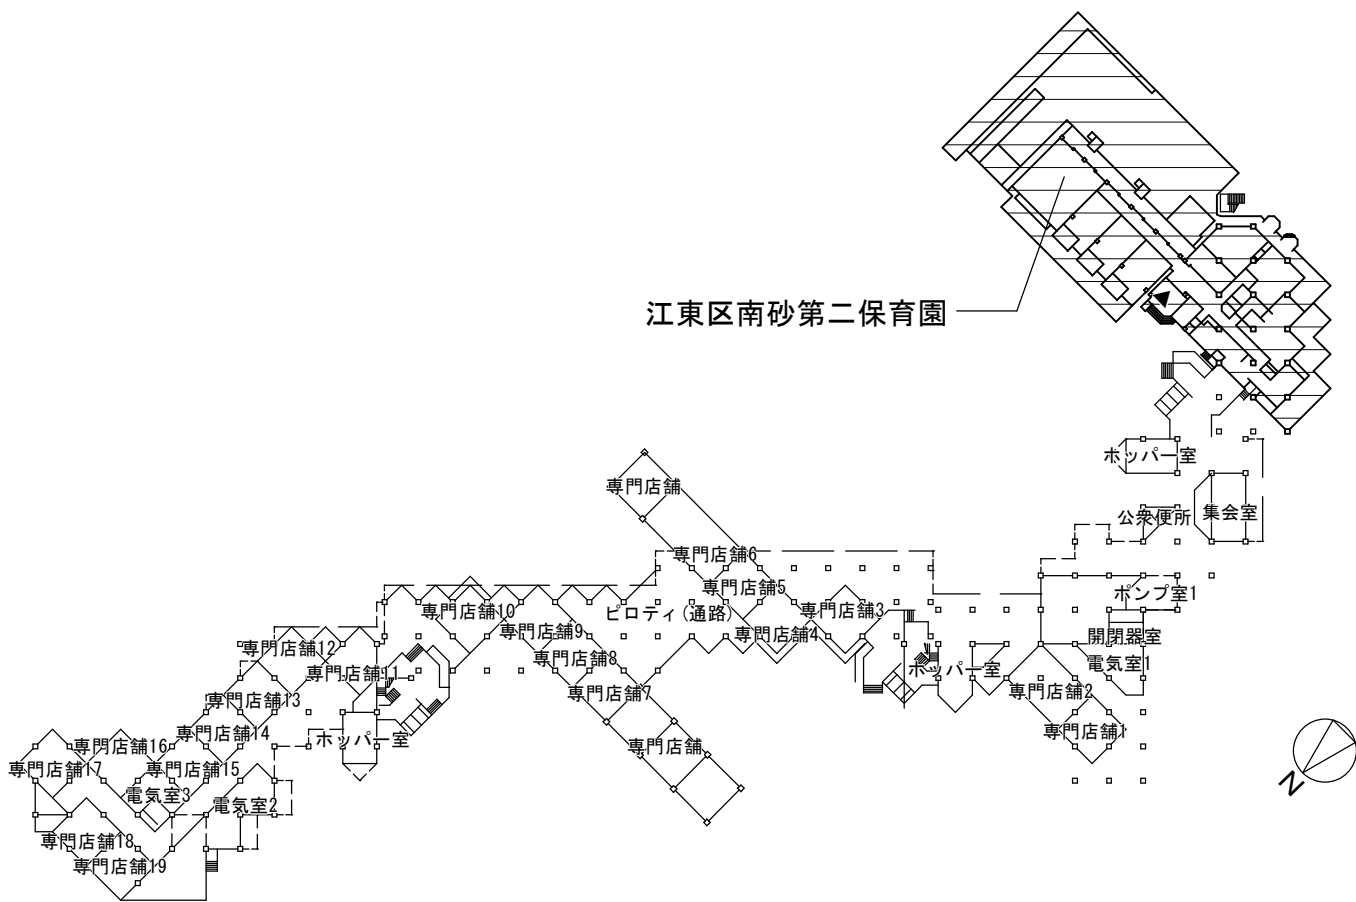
江東区南砂第二保育園

ホッパー室
公衆便所
集会室
専門店舗
専門店舗6
専門店舗5
専門店舗3
ポンプ室1
開閉器室
電気室1
ピロティ（通路）
専門店舗10
専門店舗9
専門店舗4
専門店舗8
ホッパー室
専門店舗2
専門店舗1
専門店舗7
専門店舗12
専門店舗11
専門店舗13
専門店舗14
ホッパー室
専門店舗
専門店舗16
専門店舗17
専門店舗15
電気室3
電気室2
専門店舗18
専門店舗19
N